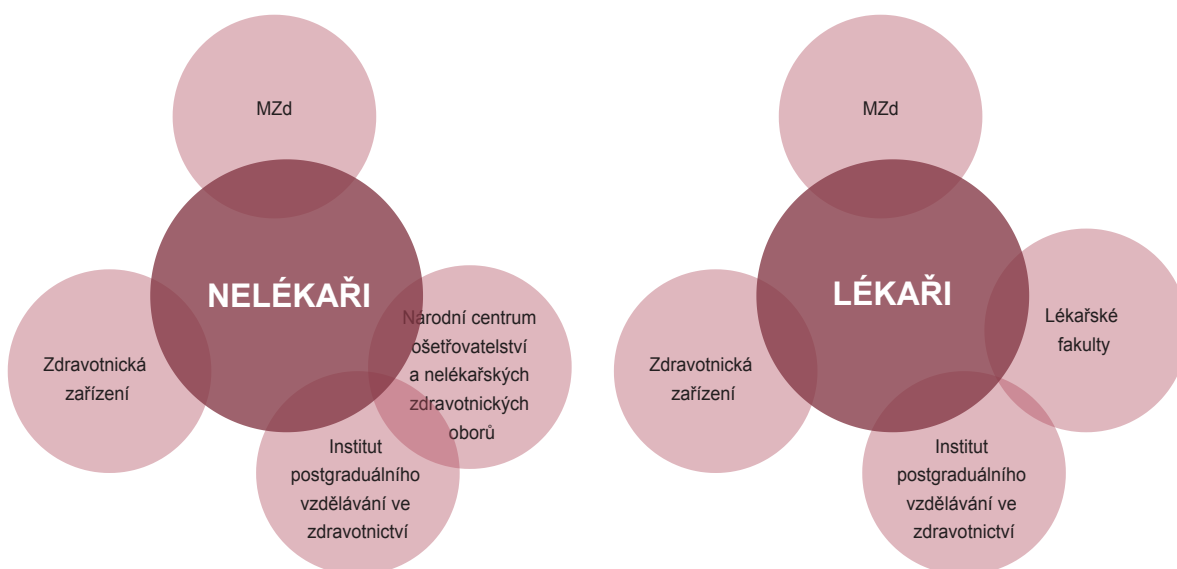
MZd

NELÉKAŘI

Zdravotnická zařízení

Národní centrum ošetřovatelství a nelékařských zdravotnických oborů

Institut postgraduálního vzdělávání ve zdravotnictví

MZd

LÉKAŘI

Zdravotnická zařízení

Lékařské fakulty

Institut postgraduálního vzdělávání ve zdravotnictví